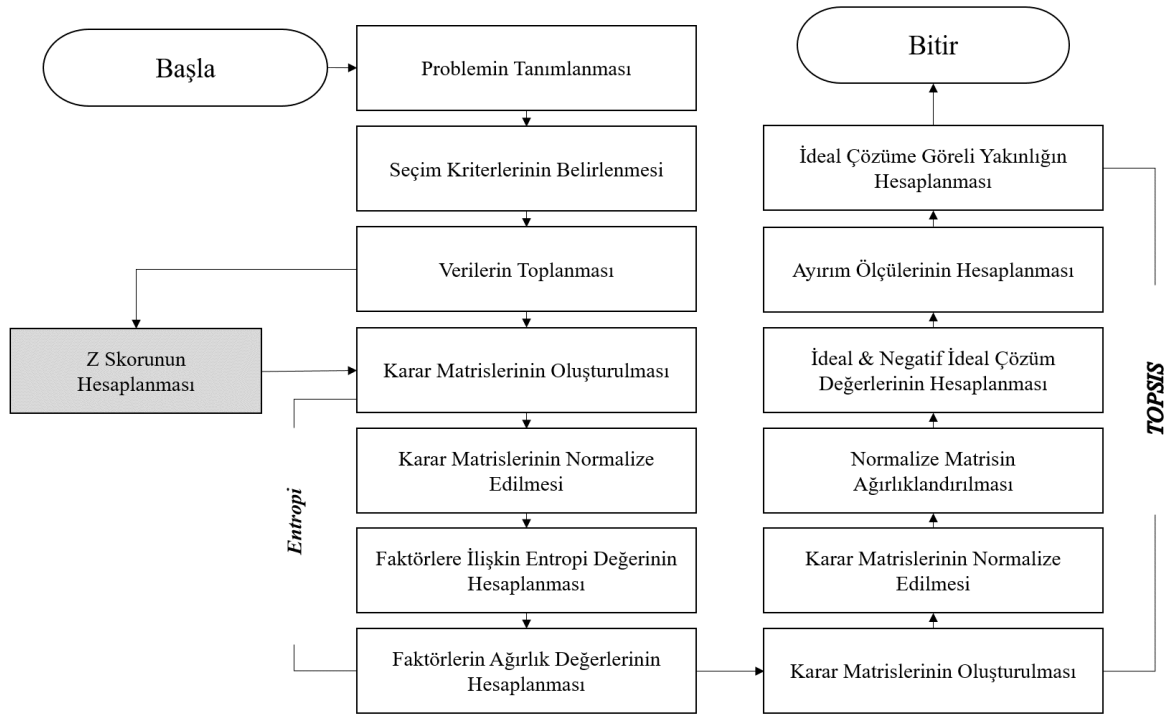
Başla

Problemin Tanımlanması

Seçim Kriterlerinin Belirlenmesi

Verilerin Toplanması

Z Skorunun Hesaplanması

Karar Matrislerinin Oluşturulması

Entropi

Karar Matrislerinin Normalize Edilmesi

Faktörlere İlişkin Entropi Değerinin Hesaplanması

Faktörlerin Ağırlık Değerlerinin Hesaplanması

Karar Matrislerinin Oluşturulması

Karar Matrislerinin Normalize Edilmesi

Normalize Matrisin Ağırlıklandırılması

İdeal & Negatif İdeal Çözüm Değerlerinin Hesaplanması

Ayırım Ölçülerinin Hesaplanması

İdeal Çözüme Göreli Yakınlığın Hesaplanması

Bitir

TOPSIS